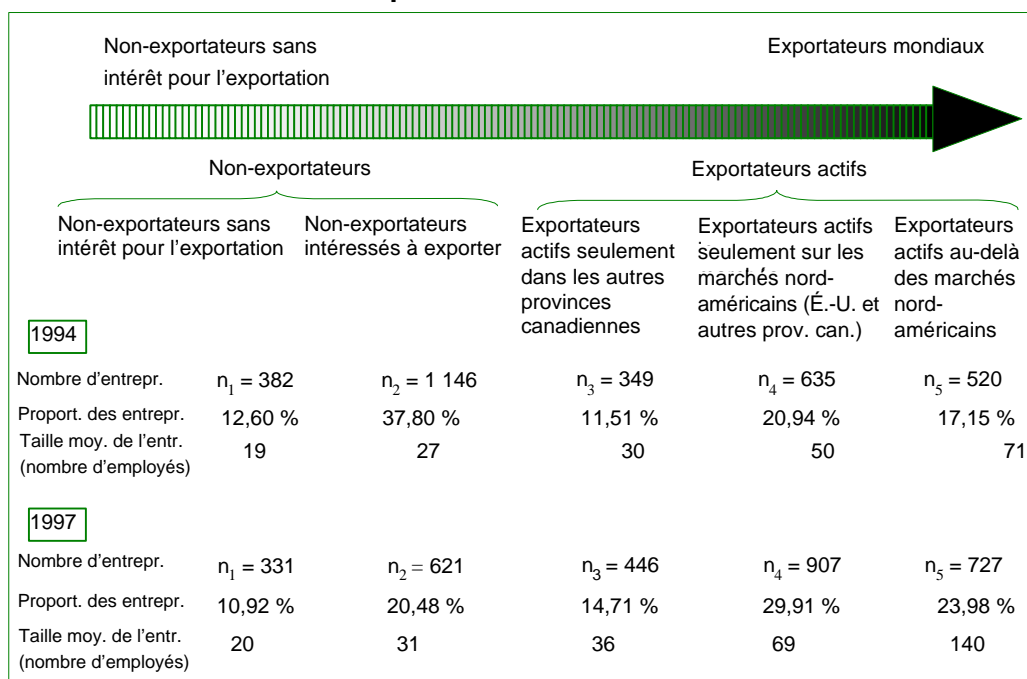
Non-exportateurs sans intérêt pour l'exportation

Exportateurs mondiaux

Non-exportateurs

Exportateurs actifs

Non-exportateurs sans intérêt pour l'exportation

Non-exportateurs intéressés à exporter

Exportateurs actifs seulement dans les autres provinces canadiennes

Exportateurs actifs seulement sur les marchés nord-américains (É.-U. et autres prov. can.)

Exportateurs actifs au-delà des marchés nord-américains

1994

| | | | | | |
|---|---|---|---|---|---|
| Nombre d'entrepr. | $n_1 = 382$ | $n_2 = 1\ 146$ | $n_3 = 349$ | $n_4 = 635$ | $n_5 = 520$ |
| Proport. des entrepr. | 12,60 % | 37,80 % | 11,51 % | 20,94 % | 17,15 % |
| Taille moy. de l'entr. (nombre d'employés) | 19 | 27 | 30 | 50 | 71 |

1997

| | | | | | |
|---|---|---|---|---|---|
| Nombre d'entrepr. | $n_1 = 331$ | $n_2 = 621$ | $n_3 = 446$ | $n_4 = 907$ | $n_5 = 727$ |
| Proport. des entrepr. | 10,92 % | 20,48 % | 14,71 % | 29,91 % | 23,98 % |
| Taille moy. de l'entr. (nombre d'employés) | 20 | 31 | 36 | 69 | 140 |